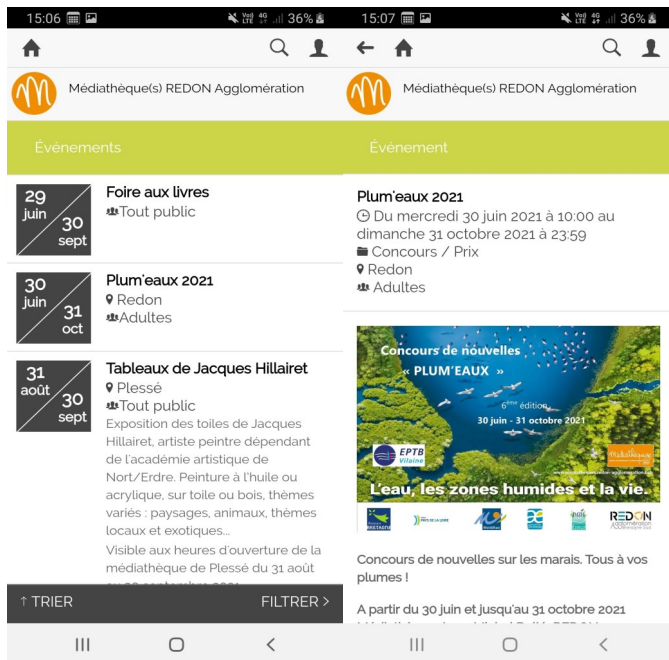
15:06 36%

Médiathèque(s) REDON Agglomération

Evénements

29 juin 30 sept
Foire aux livres
Tout public

30 juin 31 oct
Plum'eaux 2021
Redon
Adultes

31 août 30 sept
Tableaux de Jacques Hillairet
Plessé
Tout public
Exposition des toiles de Jacques Hillairet, artiste peintre dépendant de l'académie artistique de Nort/Erdre. Peinture à l'huile ou acrylique, sur toile ou bois, thèmes variés : paysages, animaux, thèmes locaux et exotiques...
Visible aux heures d'ouverture de la médiathèque de Plessé du 31 août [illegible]

↑ TRIER
FILTRER >

15:07 36%

Médiathèque(s) REDON Agglomération

Evénement

Plum'eaux 2021
Du mercredi 30 juin 2021 à 10:00 au dimanche 31 octobre 2021 à 23:59
Concours / Prix
Redon
Adultes

Concours de nouvelles
« PLUM'EAUX »
6ème édition
30 juin - 31 octobre 2021
EPTB Vilaine
Médiathèque
L'eau, les zones humides et la vie.
BRETAGNE
PAYS DE LA LOIRE
REDON Agglomération

Concours de nouvelles sur les marais. Tous à vos plumes !

A partir du 30 juin et jusqu'au 31 octobre 2021
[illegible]